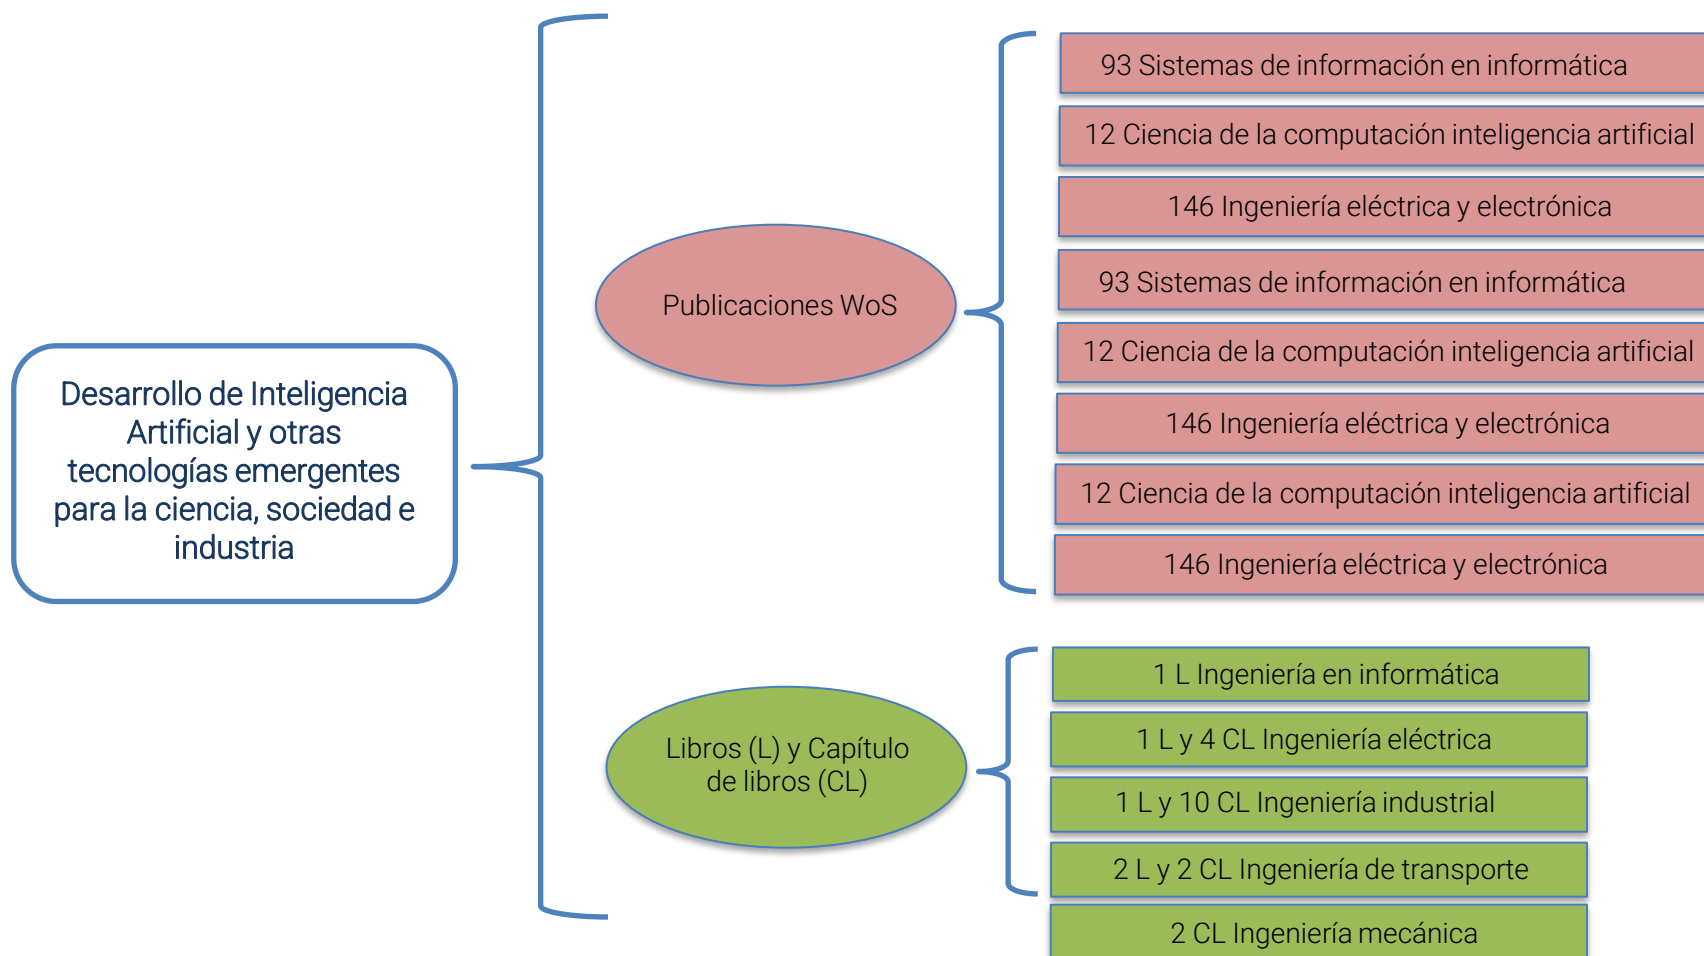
Desarrollo de Inteligencia Artificial y otras tecnologías emergentes para la ciencia, sociedad e industria

Publicaciones WoS

93 Sistemas de información en informática
12 Ciencia de la computación inteligencia artificial
146 Ingeniería eléctrica y electrónica
93 Sistemas de información en informática
12 Ciencia de la computación inteligencia artificial
146 Ingeniería eléctrica y electrónica
12 Ciencia de la computación inteligencia artificial
146 Ingeniería eléctrica y electrónica

Libros (L) y Capítulo de libros (CL)

1 L Ingeniería en informática
1 L y 4 CL Ingeniería eléctrica
1 L y 10 CL Ingeniería industrial
2 L y 2 CL Ingeniería de transporte
2 CL Ingeniería mecánica